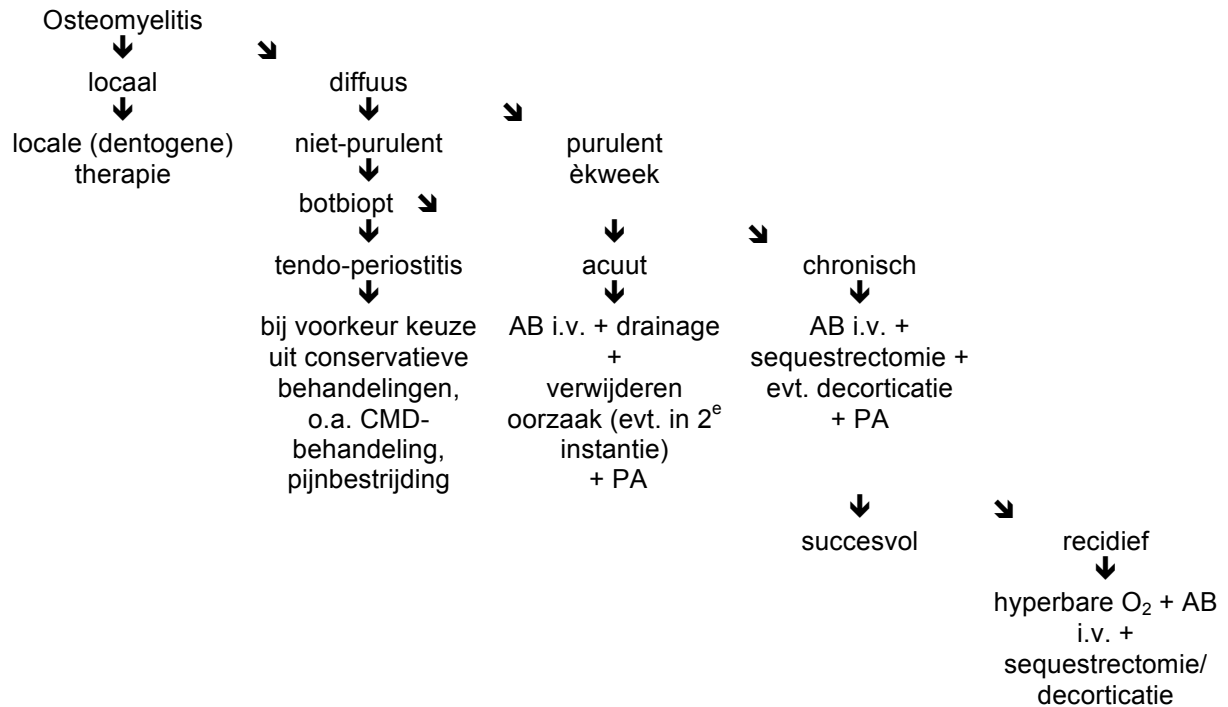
Osteomyelitis

locaal

locale (dentogene) therapie

diffuus

niet-purulent

botbiopt

tendo-periostitis

bij voorkeur keuze uit conservatieve behandelingen, o.a. CMD-behandeling, pijnbestrijding

purulent èkweek

acuut

AB i.v. + drainage + verwijderen oorzaak (evt. in $2^e$ instantie) + PA

chronisch

AB i.v. + sequestrectomie + evt. decorticatie + PA

succesvol

recidief

hyperbare $O_2$ + AB i.v. + sequestrectomie/ decorticatie